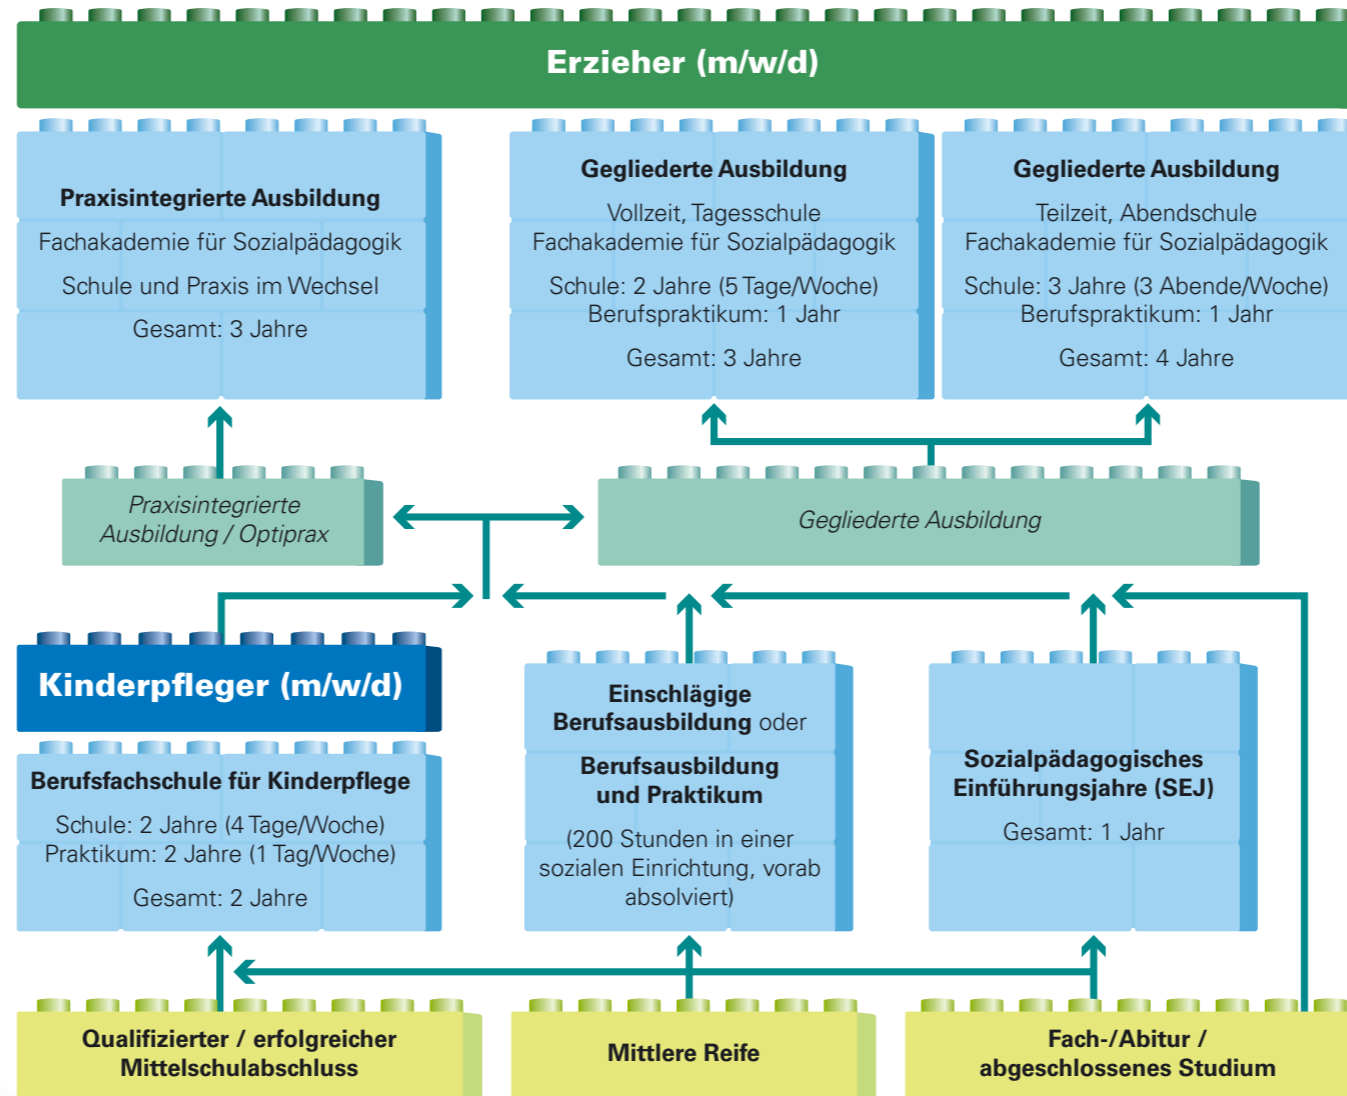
Erzieher (m/w/d)

Praxisintegrierte Ausbildung
Fachakademie für Sozialpädagogik
Schule und Praxis im Wechsel
Gesamt: 3 Jahre

Gegliederte Ausbildung
Vollzeit, Tagesschule
Fachakademie für Sozialpädagogik
Schule: 2 Jahre (5 Tage/Woche)
Berufspraktikum: 1 Jahr
Gesamt: 3 Jahre

Gegliederte Ausbildung
Teilzeit, Abendschule
Fachakademie für Sozialpädagogik
Schule: 3 Jahre (3 Abende/Woche)
Berufspraktikum: 1 Jahr
Gesamt: 4 Jahre

Praxisintegrierte Ausbildung / Optiprax

Gegliederte Ausbildung

Kinderpfleger (m/w/d)

Berufsfachschule für Kinderpflege
Schule: 2 Jahre (4 Tage/Woche)
Praktikum: 2 Jahre (1 Tag/Woche)
Gesamt: 2 Jahre

Einschlägige Berufsausbildung oder
Berufsausbildung und Praktikum
(200 Stunden in einer sozialen Einrichtung, vorab absolviert)

Sozialpädagogisches Einführungsjahre (SEJ)
Gesamt: 1 Jahr

Qualifizierter / erfolgreicher Mittelschulabschluss

Mittlere Reife

Fach-/Abitur / abgeschlossenes Studium